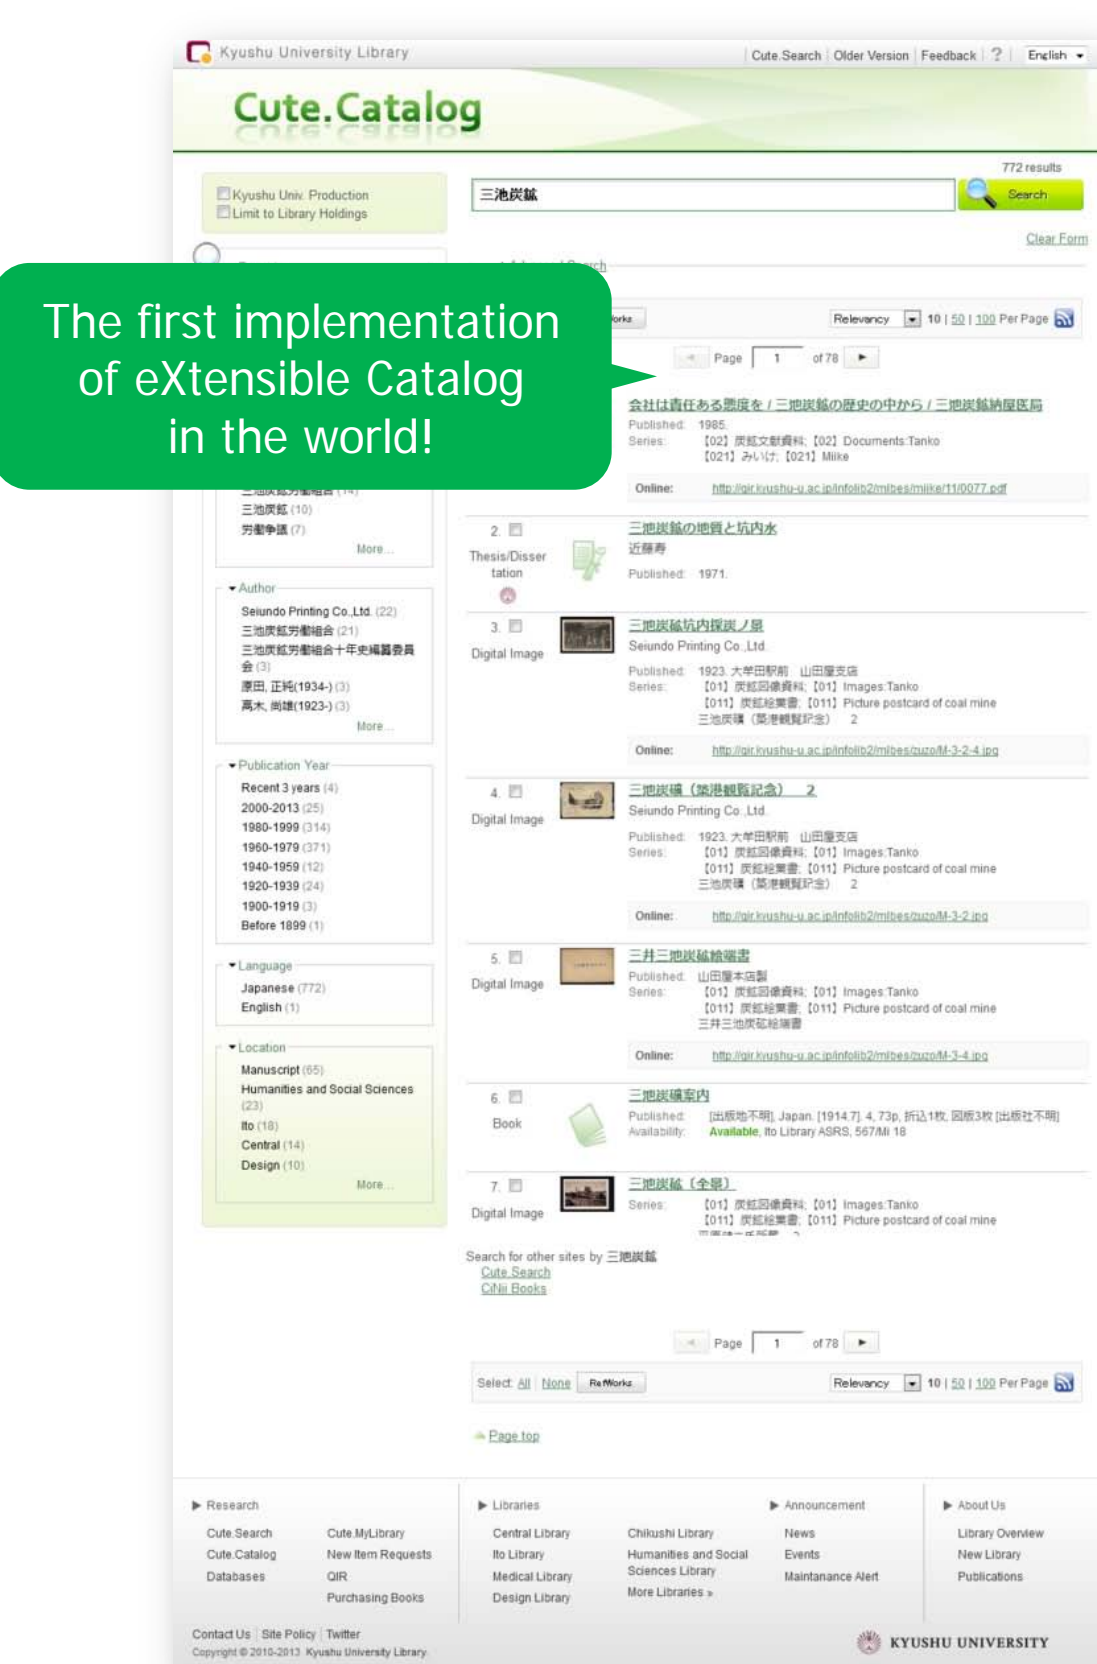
Kyushu University Library

Cute.Search | Older Version | Feedback | ? | English

Cute.Catalog

Kyushu Univ. Production
Limit to Library Holdings

三池炭鉱

Search

772 results

Clear Form

The first implementation of eXtensible Catalog in the world!

Relevancy 10 | 50 | 100 Per Page

Page 1 of 78

会社は責任ある態度を / 三池炭鉱の歴史の中から / 三池炭鉱納屋医局
Published: 1985
Series: 【02】炭鉱文献資料; 【02】Documents:Tanko
【021】みいけ; 【021】Miike
Online: http://gir.kyushu-u.ac.jp/infolib2/mlbes/miike/11/0077.pdf

三池炭鉱 (10)
労働争議 (7)
More...

Author
Seiundo Printing Co.,Ltd. (22)
三池炭鉱労働組合 (21)
三池炭鉱労働組合十年史編纂委員会 (3)
原田, 正純(1934-) (3)
高木, 尚雄(1923-) (3)
More...

Publication Year
Recent 3 years (4)
2000-2013 (25)
1980-1999 (314)
1960-1979 (371)
1940-1959 (12)
1920-1939 (24)
1900-1919 (3)
Before 1899 (1)

Language
Japanese (772)
English (1)

Location
Manuscript (65)
Humanities and Social Sciences (23)
Ito (18)
Central (14)
Design (10)
More...

2. Thesis/Dissertation
三池炭鉱の地質と坑内水
近藤寿
Published: 1971

3. Digital Image
三池炭鉱坑内採炭ノ景
Seiundo Printing Co.,Ltd.
Published: 1923. 大牟田駅前 山田屋支店
Series: 【01】炭鉱図像資料; 【01】Images:Tanko
【011】炭鉱絵葉書; 【011】Picture postcard of coal mine
三池炭礦 (築港観覧記念) 2
Online: http://gir.kyushu-u.ac.jp/infolib2/mlbes/zuzo/M-3-2-4.jpg

4. Digital Image
三池炭礦 (築港観覧記念) 2
Seiundo Printing Co.,Ltd.
Published: 1923. 大牟田駅前 山田屋支店
Series: 【01】炭鉱図像資料; 【01】Images:Tanko
【011】炭鉱絵葉書; 【011】Picture postcard of coal mine
三池炭礦 (築港観覧記念) 2
Online: http://gir.kyushu-u.ac.jp/infolib2/mlbes/zuzo/M-3-2.jpg

5. Digital Image
三井三池炭鉱絵端書
Published: 山田屋本店製
Series: 【01】炭鉱図像資料; 【01】Images:Tanko
【011】炭鉱絵葉書; 【011】Picture postcard of coal mine
三井三池炭鉱絵端書
Online: http://gir.kyushu-u.ac.jp/infolib2/mlbes/zuzo/M-3-4.jpg

6. Book
三池炭礦案内
Published: [出版地不明], Japan, [1914.7]. 4, 73p, 折込1枚, 図版3枚 [出版社不明]
Availability: Available, Ito Library ASRS, 567/Mi 18

7. Digital Image
三池炭鉱 (全景)
Series: 【01】炭鉱図像資料; 【01】Images:Tanko
【011】炭鉱絵葉書; 【011】Picture postcard of coal mine

Search for other sites by 三池炭鉱
Cute.Search
CiNii Books

Page 1 of 78

Select: All | None | RefWorks
Relevancy 10 | 50 | 100 Per Page

Page top

Research
Cute.Search
Cute.Catalog
Databases
Cute.MyLibrary
New Item Requests
QIR
Purchasing Books

Libraries
Central Library
Ito Library
Medical Library
Design Library
Chikushi Library
Humanities and Social Sciences Library
More Libraries »

Announcement
News
Events
Maintanance Alert

About Us
Library Overview
New Library
Publications

Contact Us | Site Policy | Twitter
Copyright © 2010-2013 Kyushu University Library

KYUSHU UNIVERSITY